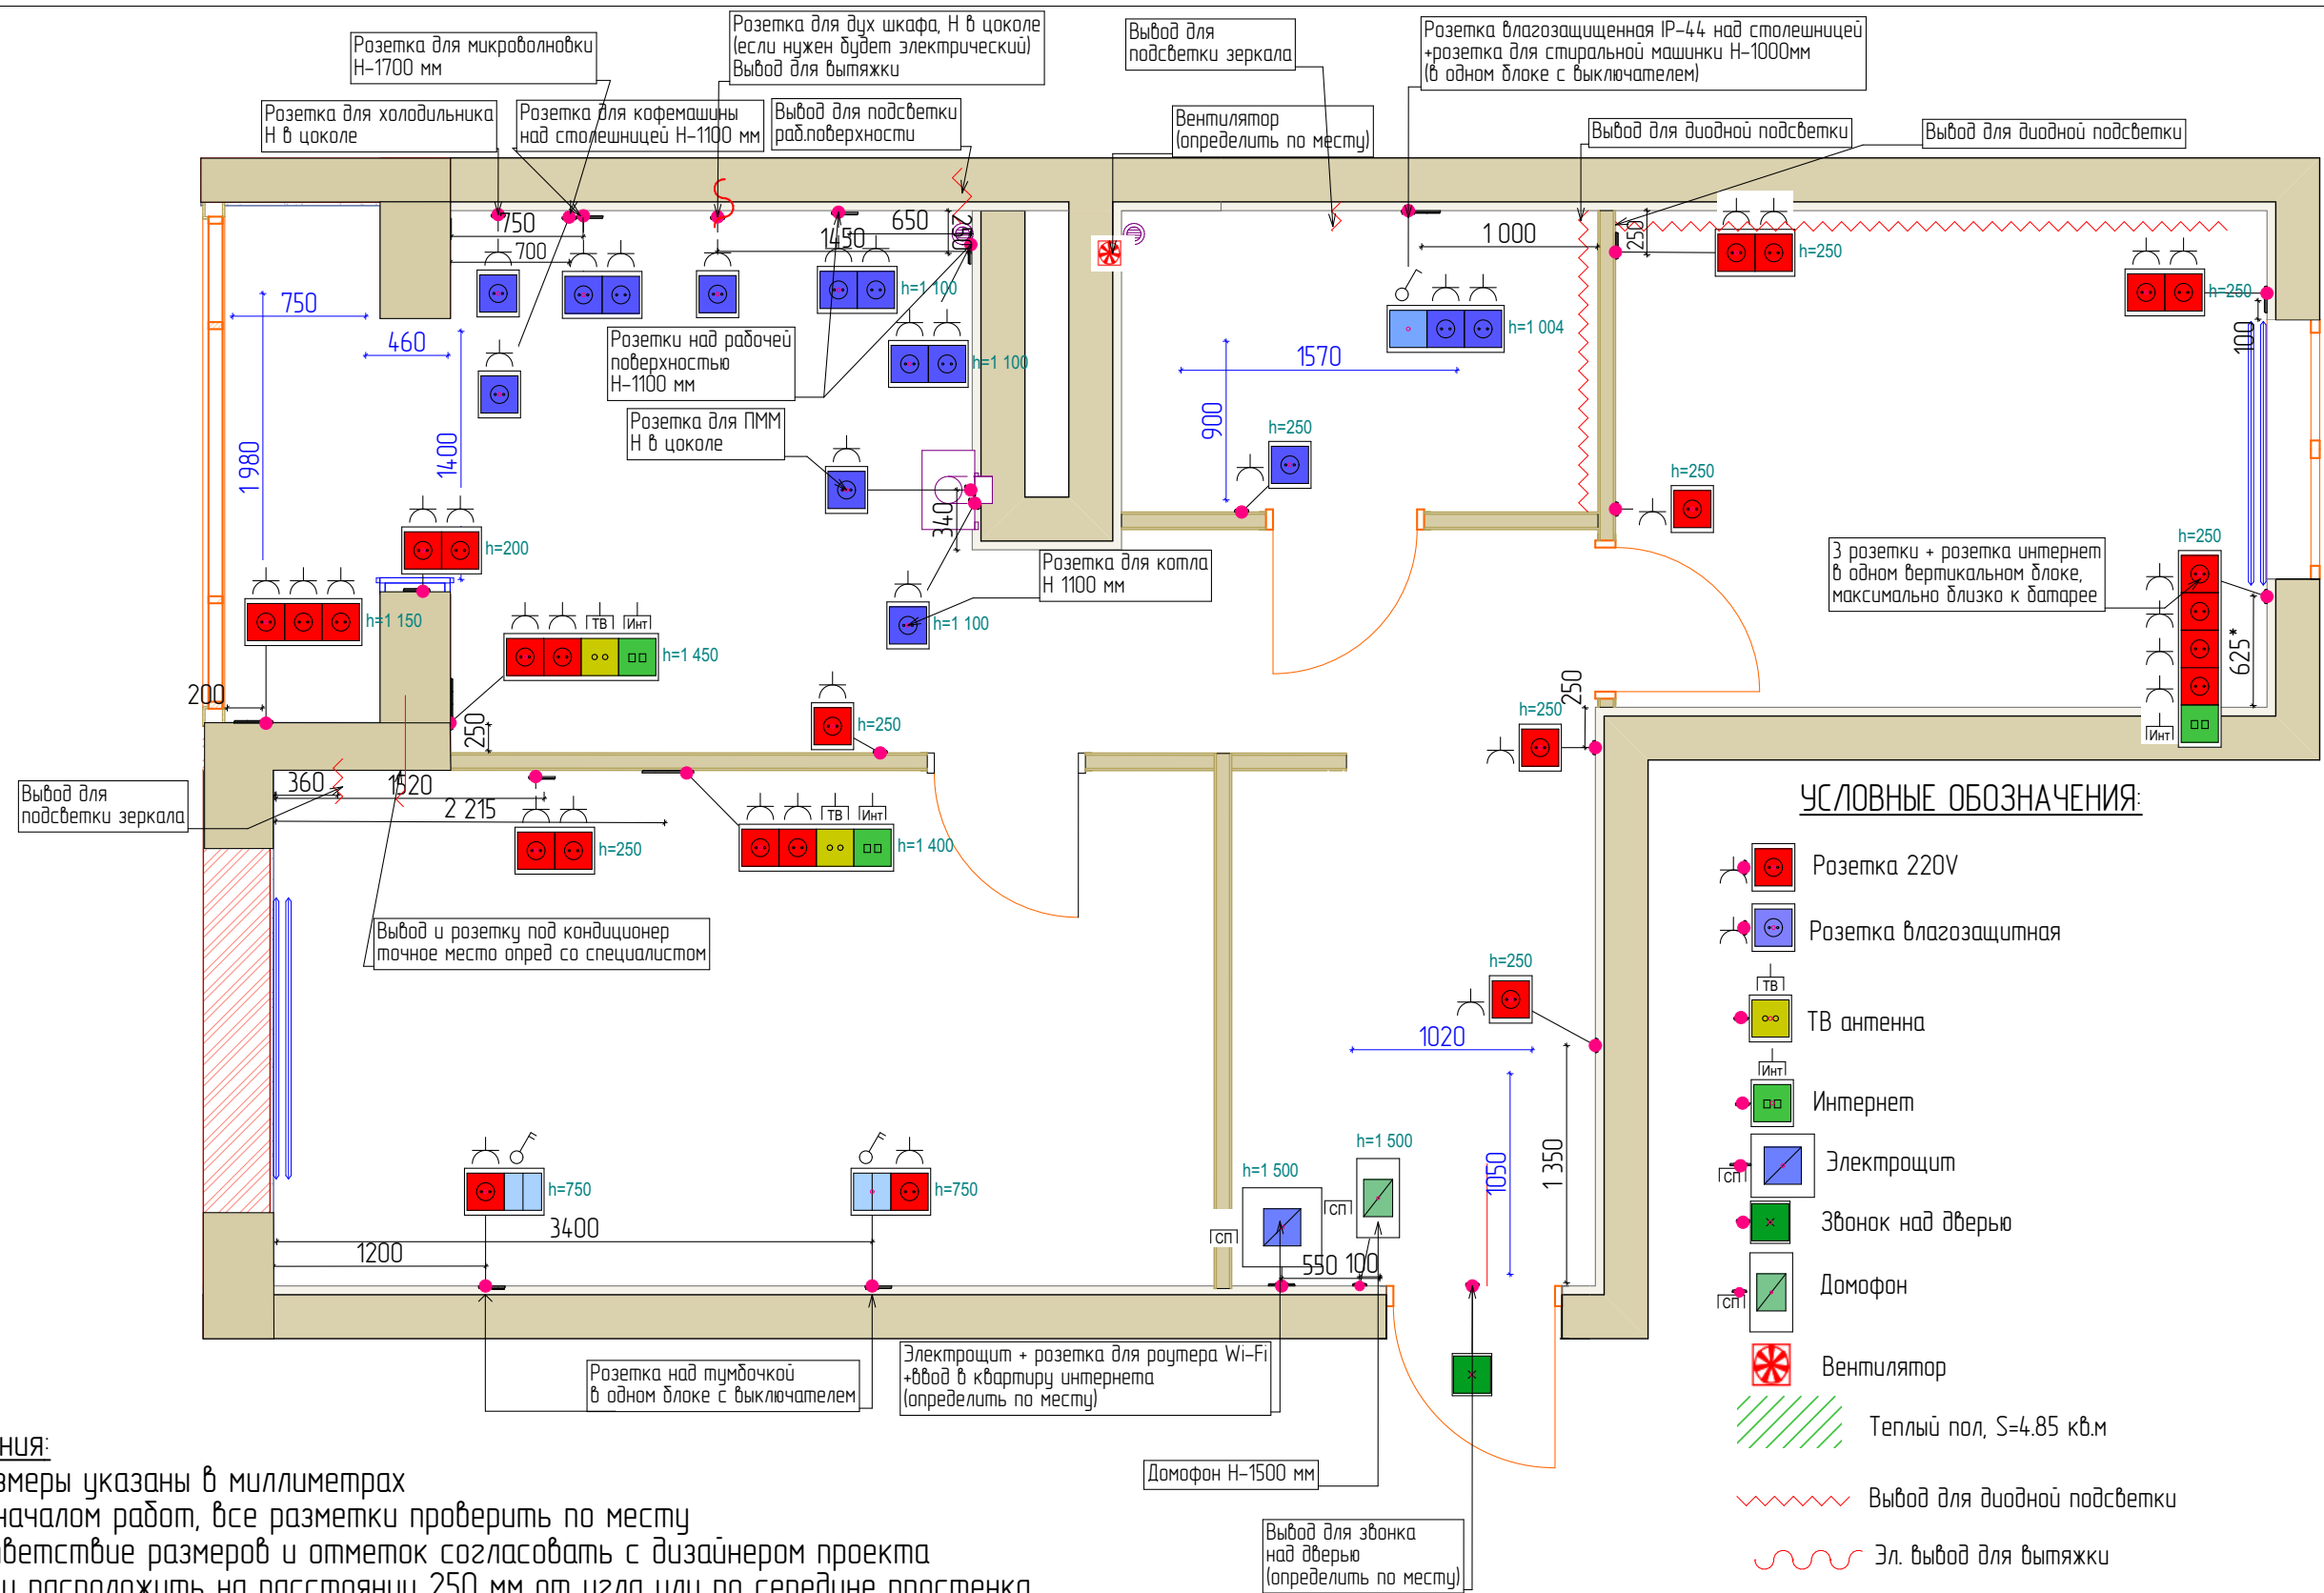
Розетка для микроволновки Н-1700 мм

Розетка для дух шкафа, Н в цоколе (если нужен будет электрический) Вывод для вытяжки

Вывод для подсветки зеркала

Розетка влагозащищенная IP-44 над столешницей +розетка для стиральной машинки Н-1000мм (в одном блоке с выключателем)

Розетка для холодильника Н в цоколе

Розетка для кофемашины над столешницей Н-1100 мм

Вывод для подсветки раб.поверхности

Вентилятор (определить по месту)

Вывод для диодной подсветки

Вывод для диодной подсветки

750 700 650 1450 200 1 000 250

h=250 h=250

750 460 1980 1400

h=1 100 h=1 100 h=1 004

Розетки над рабочей поверхностью Н-1100 мм

1570 900

Розетка для ПММ Н в цоколе

h=250 h=250

340

3 розетки + розетка интернет в одном вертикальном блоке, максимально близко к батарее

h=250

h=200

Розетка для котла Н 1100 мм

h=1 150 h=1 450 h=1 100

ТВ Инт

625*

200

h=250 250 h=250 250

Инт

Вывод для подсветки зеркала

360 1520 2 215

h=250 h=1 400

ТВ Инт

УСЛОВНЫЕ ОБОЗНАЧЕНИЯ:

Розетка 220V

Розетка влагозащитная

ТВ ТВ антенна

Инт Интернет

Вывод и розетку под кондиционер точное место опред со специалистом

h=250

1020

СП Электрощит

Звонок над дверью

СП Домофон

Вентилятор

Теплый пол, S=4.85 кв.м

Вывод для диодной подсветки

Эл. вывод для вытяжки

h=750 h=750

3400 1200

h=1 500 h=1 500

СП СП

550 100 1050 1 350

Розетка над тумбочкой в одном блоке с выключателем

Электрощит + розетка для роутера Wi-Fi +ввод в квартиру интернета (определить по месту)

Домофон Н-1500 мм

Вывод для звонка над дверью (определить по месту)

ния:
змеры указаны в миллиметрах
началом работ, все разметки проверить по месту
ветствие размеров и отметок согласовать с дизайнером проекта
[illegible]